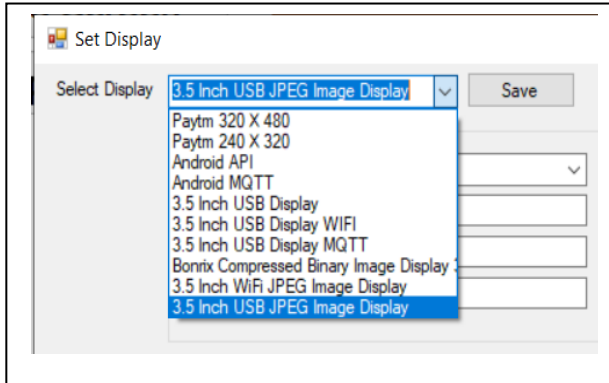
Set Display

Select Display
3.5 Inch USB JPEG Image Display
Save

Paytm 320 X 480
Paytm 240 X 320
Android API
Android MQTT
3.5 Inch USB Display
3.5 Inch USB Display WIFI
3.5 Inch USB Display MQTT
Bonrix Compressed Binary Image Display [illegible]
3.5 Inch WiFi JPEG Image Display
3.5 Inch USB JPEG Image Display